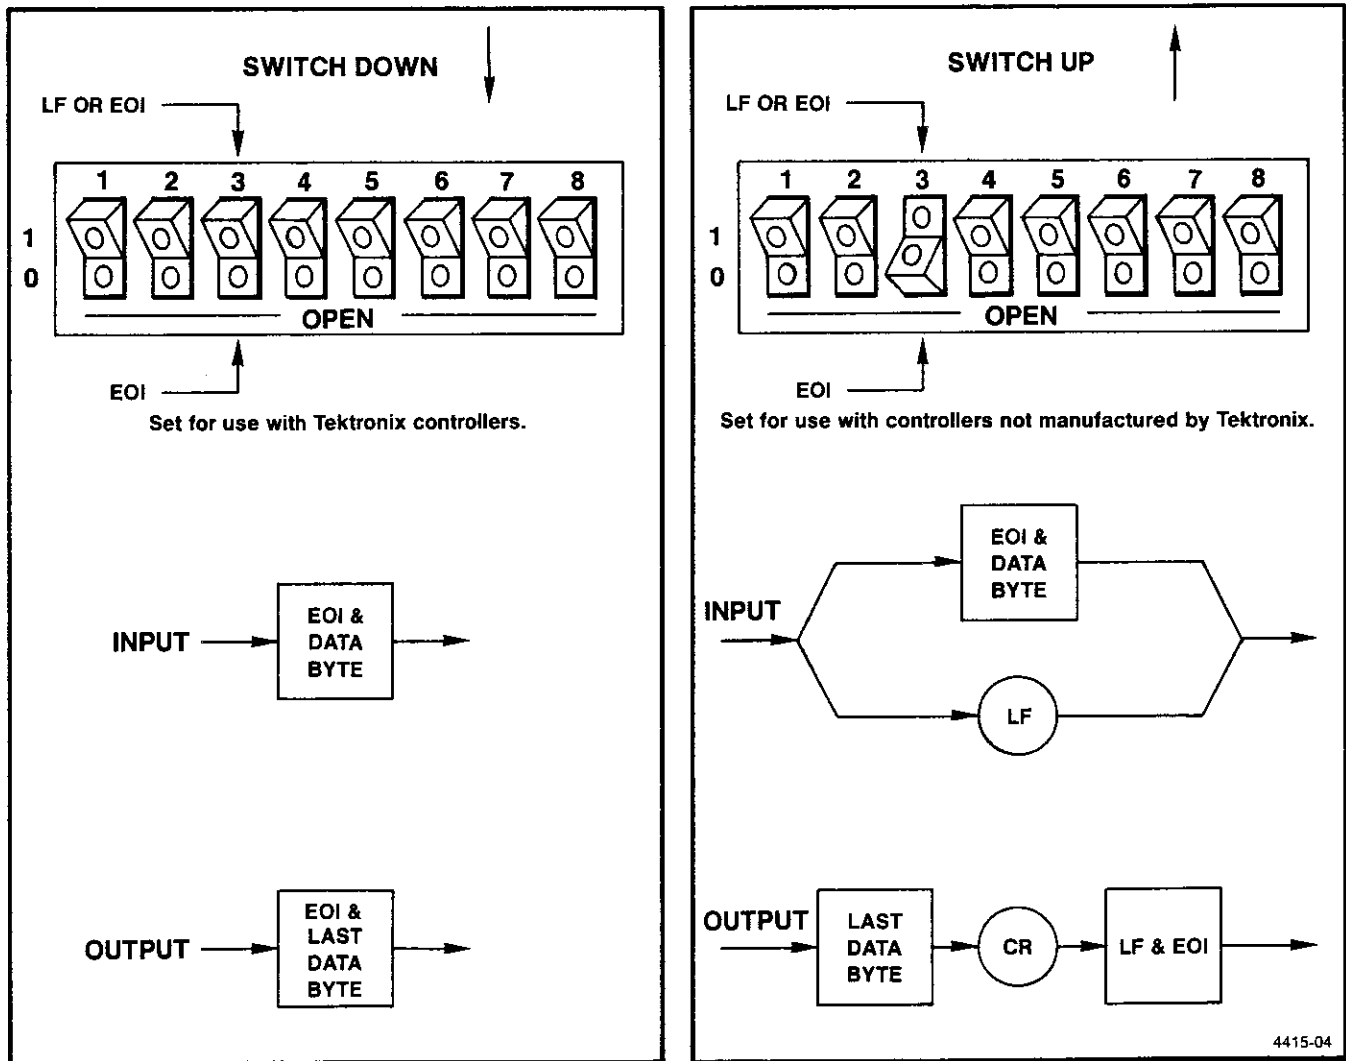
SWITCH DOWN

LF OR EOI

1 2 3 4 5 6 7 8

1

0

OPEN

EOI

Set for use with Tektronix controllers.

INPUT

EOI & DATA BYTE

OUTPUT

EOI & LAST DATA BYTE

SWITCH UP

LF OR EOI

1 2 3 4 5 6 7 8

1

0

OPEN

EOI

Set for use with controllers not manufactured by Tektronix.

INPUT

EOI & DATA BYTE

LF

OUTPUT

LAST DATA BYTE

CR

LF & EOI

4415-04